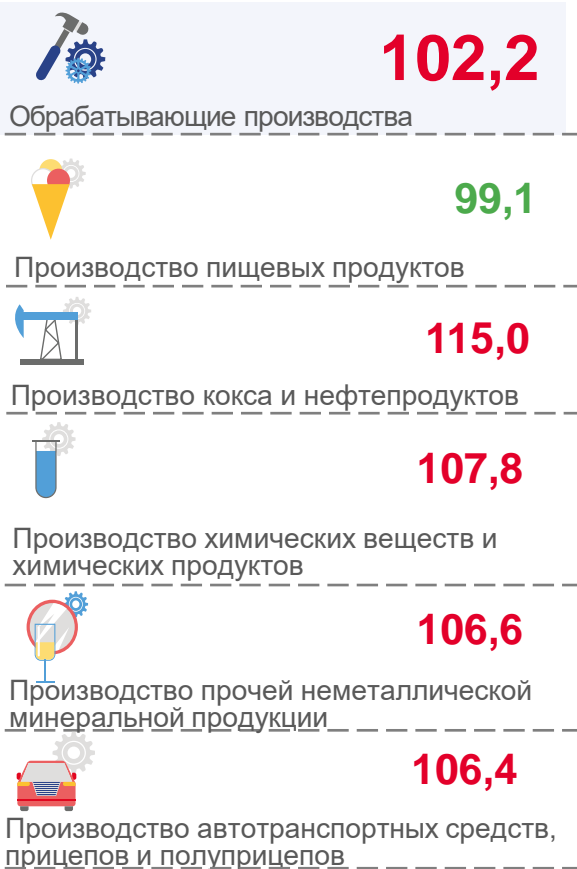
102,2

Обрабатывающие производства

99,1

Производство пищевых продуктов

115,0

Производство кокса и нефтепродуктов

107,8

Производство химических веществ и химических продуктов

106,6

Производство прочей неметаллической минеральной продукции

106,4

Производство автотранспортных средств, прицепов и полуприцепов